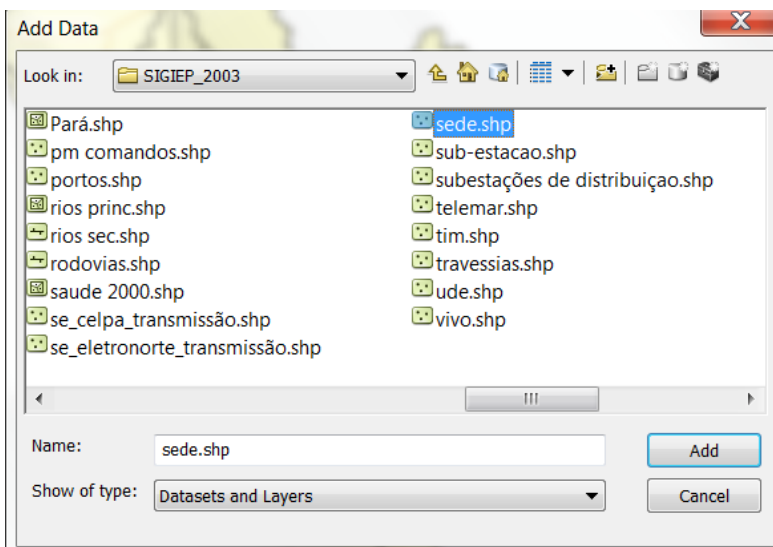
Add Data

Look in: SIGIEP_2003

Pará.shp
pm comandos.shp
portos.shp
rios princ.shp
rios sec.shp
rodovias.shp
saude 2000.shp
se_celpa_transmissão.shp
se_eletronorte_transmissão.shp

sede.shp
sub-estacao.shp
subestações de distribuiçao.shp
telemar.shp
tim.shp
travessias.shp
ude.shp
vivo.shp

Name: sede.shp
Add

Show of type: Datasets and Layers
Cancel